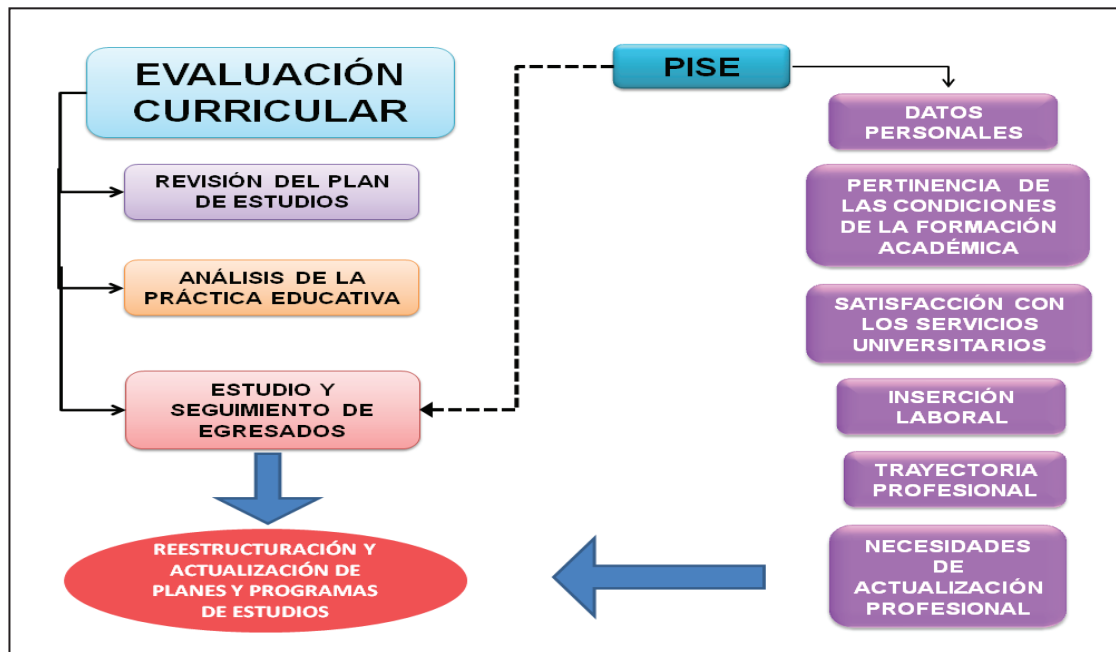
EVALUACIÓN CURRICULAR

REVISIÓN DEL PLAN DE ESTUDIOS

ANÁLISIS DE LA PRÁCTICA EDUCATIVA

ESTUDIO Y SEGUIMIENTO DE EGRESADOS

REESTRUCTURACIÓN Y ACTUALIZACIÓN DE PLANES Y PROGRAMAS DE ESTUDIOS

PISE

DATOS PERSONALES

PERTINENCIA DE LAS CONDICIONES DE LA FORMACIÓN ACADÉMICA

SATISFACCIÓN CON LOS SERVICIOS UNIVERSITARIOS

INSERCIÓN LABORAL

TRAYECTORIA PROFESIONAL

NECESIDADES DE ACTUALIZACIÓN PROFESIONAL